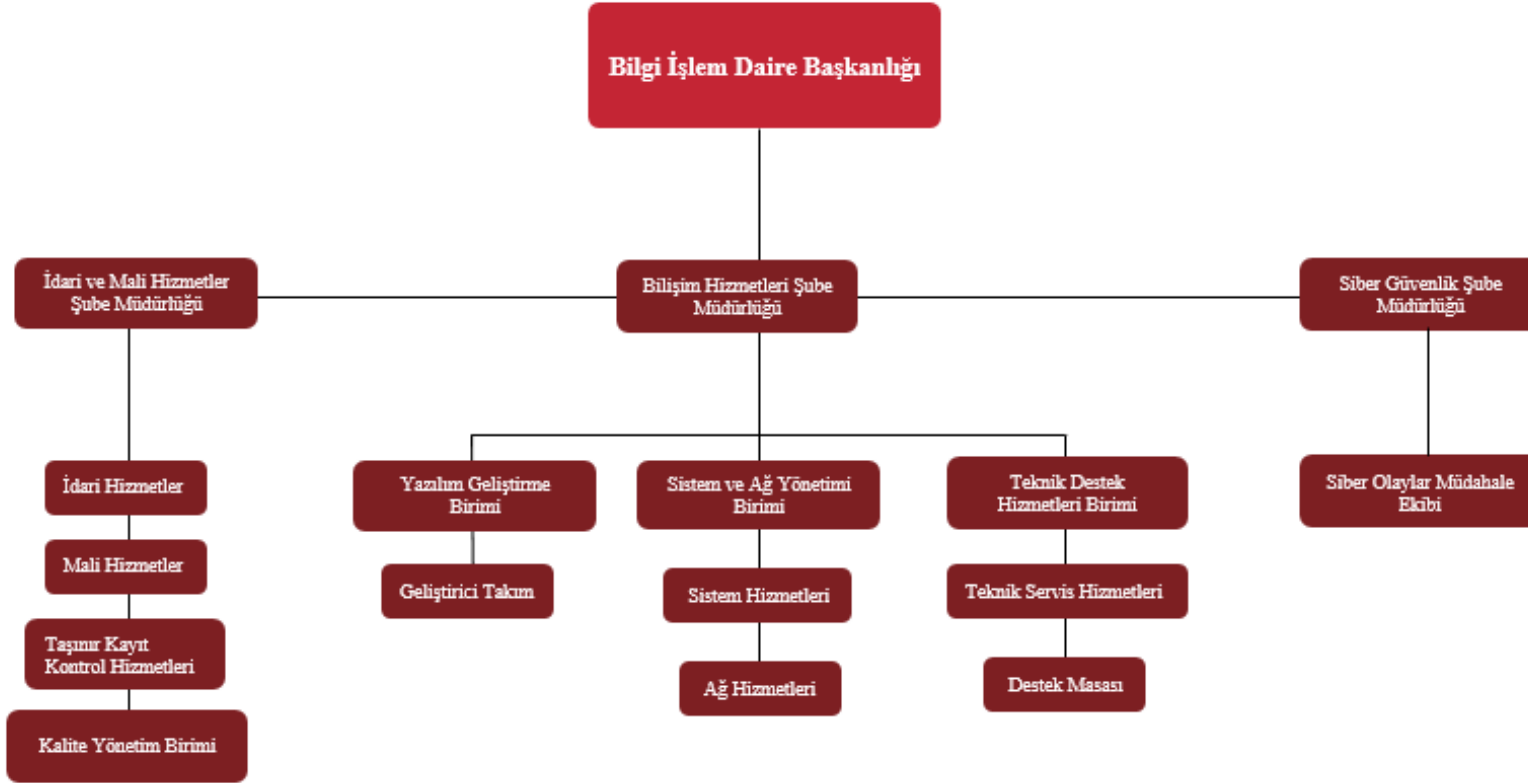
Bilgi İşlem Daire Başkanlığı

İdari ve Mali Hizmetler Şube Müdürlüğü

Bilişim Hizmetleri Şube Müdürlüğü

Siber Güvenlik Şube Müdürlüğü

İdari Hizmetler

Mali Hizmetler

Taşınır Kayıt Kontrol Hizmetleri

Kalite Yönetim Birimi

Yazılım Geliştirme Birimi

Geliştirici Takım

Sistem ve Ağ Yönetimi Birimi

Sistem Hizmetleri

Ağ Hizmetleri

Teknik Destek Hizmetleri Birimi

Teknik Servis Hizmetleri

Destek Masası

Siber Olaylar Müdahale Ekibi